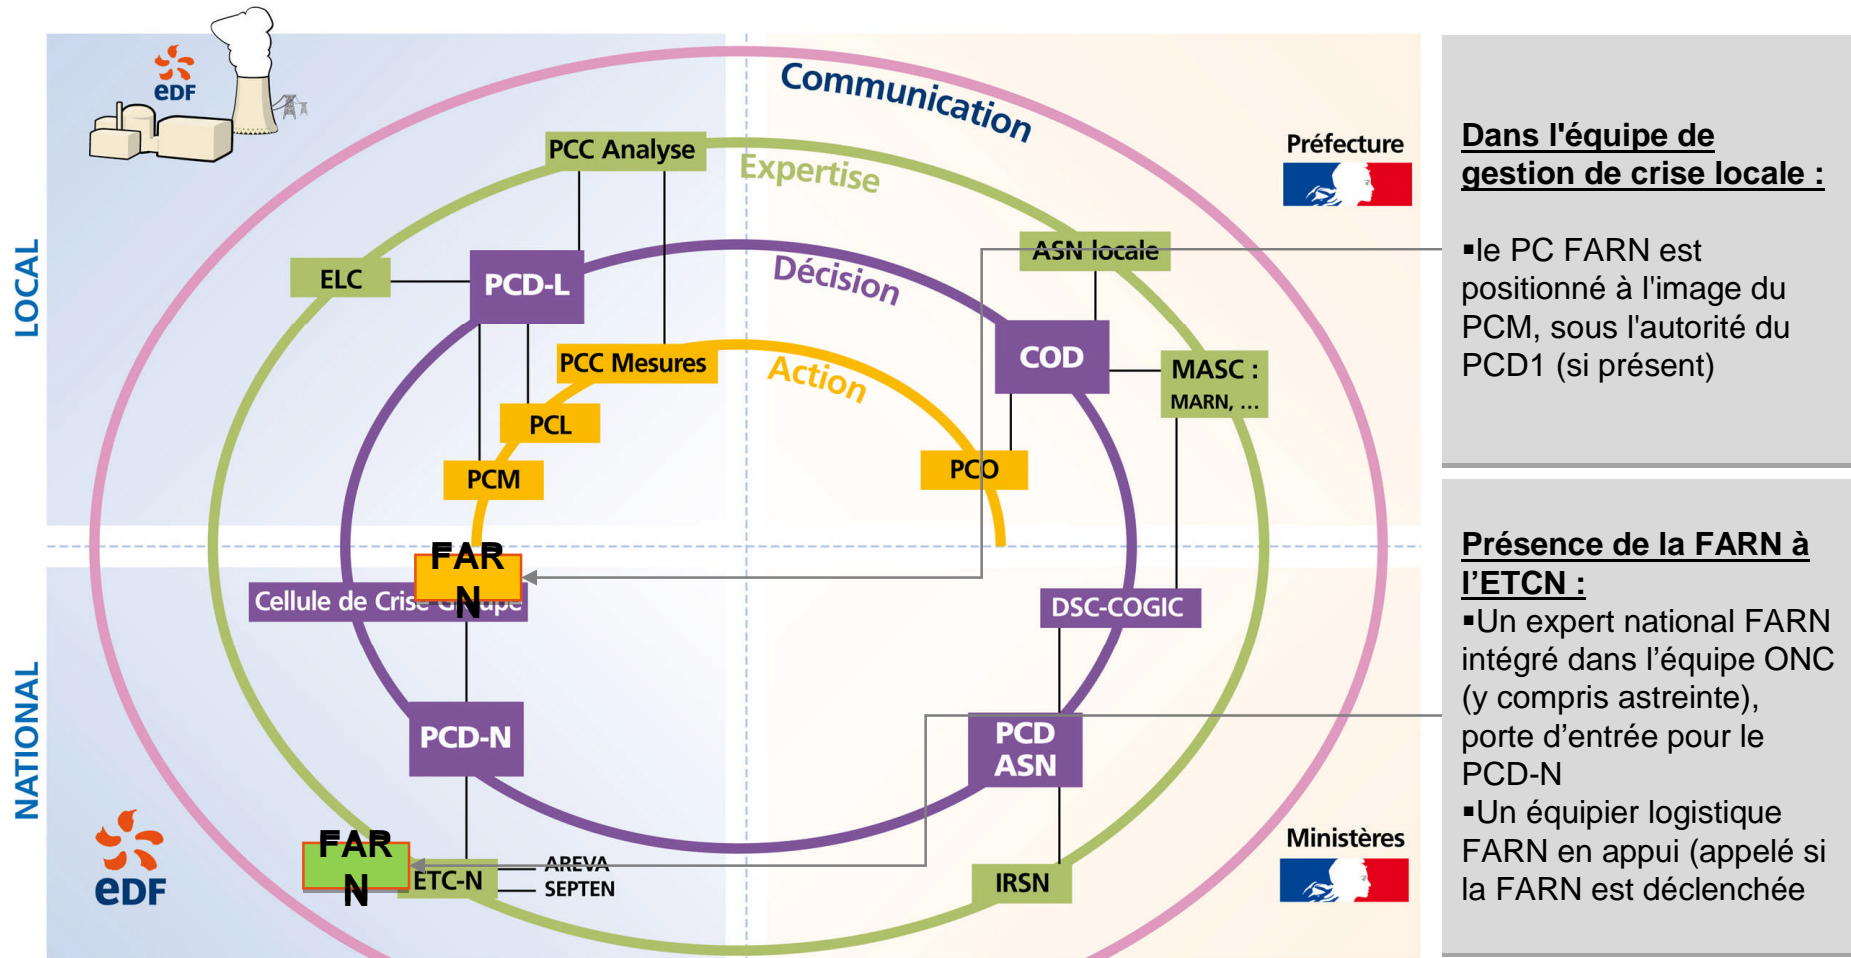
eDF

LOCAL

NATIONAL

Communication

Expertise

Décision

Action

PCC Analyse

Préfecture

ELC

PCD-L

ASN locale

PCC Mesures

COD

MASC : MARN, ...

PCL

PCM

PCO

FAR N

Cellule de Crise Groupe

DSC-COGIC

PCD-N

PCD ASN

FAR N

ETC-N

AREVA SEPTEN

IRSN

Ministères

eDF

Dans l'équipe de gestion de crise locale :

▪le PC FARN est positionné à l'image du PCM, sous l'autorité du PCD1 (si présent)

Présence de la FARN à l'ETCN :

▪Un expert national FARN intégré dans l'équipe ONC (y compris astreinte), porte d'entrée pour le PCD-N

▪Un équipier logistique FARN en appui (appelé si la FARN est déclenchée